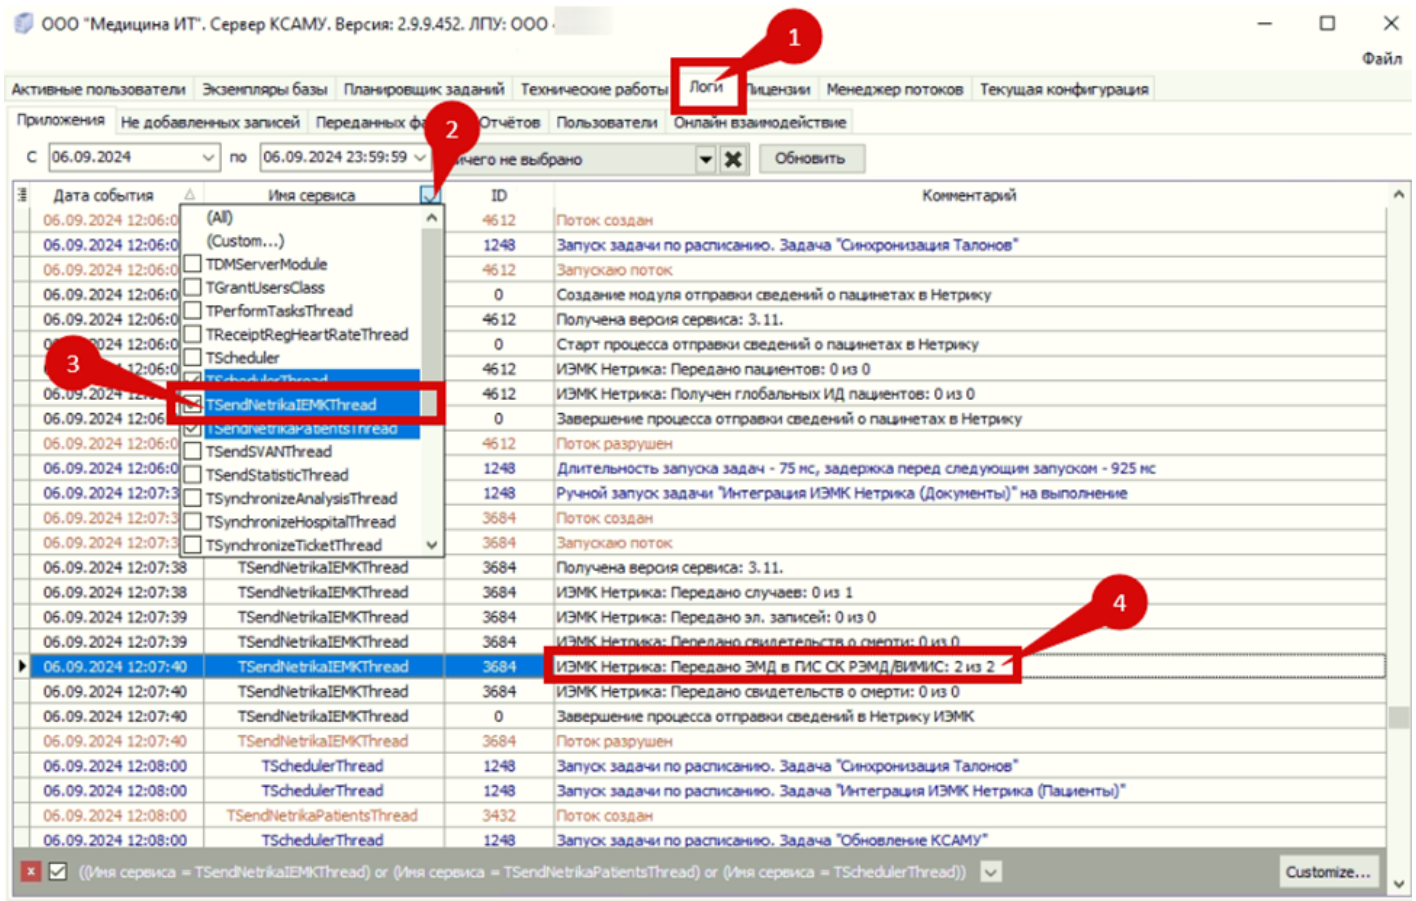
ООО "Медицина ИТ". Сервер КСАМУ. Версия: 2.9.9.452. ЛПУ: ООО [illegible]

Файл

1

Активные пользователи | Экземпляры базы | Планировщик заданий | Технические работы | Логи | Лицензии | Менеджер потоков | Текущая конфигурация

Приложения | Не добавленных записей | Переданных ф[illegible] | Отчётов | Пользователи | Онлайн взаимодействие

2

С 06.09.2024 по 06.09.2024 23:59:59 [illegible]чего не выбрано Обновить

| Дата события | Имя сервиса | ID | Комментарий |
|---|---|---|---|
| 06.09.2024 12:06:0 | | 4612 | Поток создан |
| 06.09.2024 12:06:0 | | 1248 | Запуск задачи по расписанию. Задача "Синхронизация Талонов" |
| 06.09.2024 12:06:0 | | 4612 | Запускаю поток |
| 06.09.2024 12:06:0 | | 0 | Создание модуля отправки сведений о пацинетах в Нетрику |
| 06.09.2024 12:06:0 | | 4612 | Получена версия сервиса: 3.11. |
| 0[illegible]024 12:06:0 | | 0 | Старт процесса отправки сведений о пацинетах в Нетрику |
| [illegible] 12:06:0 | | 4612 | ИЭМК Нетрика: Передано пациентов: 0 из 0 |
| 06.09.2024 12:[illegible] | | 4612 | ИЭМК Нетрика: Получен глобальных ИД пациентов: 0 из 0 |
| 06.09.2024 12:06 | | 0 | Завершение процесса отправки сведений о пацинетах в Нетрику |
| 06.09.2024 12:06:0 | | 4612 | Поток разрушен |
| 06.09.2024 12:06:0 | | 1248 | Длительность запуска задач - 75 мс, задержка перед следующим запуском - 925 мс |
| 06.09.2024 12:07:3 | | 1248 | Ручной запуск задачи "Интеграция ИЭМК Нетрика (Документы)" на выполнение |
| 06.09.2024 12:07:3 | | 3684 | Поток создан |
| 06.09.2024 12:07:3 | | 3684 | Запускаю поток |
| 06.09.2024 12:07:38 | TSendNetrikaIEMKThread | 3684 | Получена версия сервиса: 3.11. |
| 06.09.2024 12:07:38 | TSendNetrikaIEMKThread | 3684 | ИЭМК Нетрика: Передано случаев: 0 из 1 |
| 06.09.2024 12:07:39 | TSendNetrikaIEMKThread | 3684 | ИЭМК Нетрика: Передано эл. записей: 0 из 0 |
| 06.09.2024 12:07:39 | TSendNetrikaIEMKThread | 3684 | ИЭМК Нетрика: Передано свидетельств о смерти: 0 из 0 |
| 06.09.2024 12:07:40 | TSendNetrikaIEMKThread | 3684 | ИЭМК Нетрика: Передано ЭМД в ГИС СК РЭМД/ВИМИС: 2 из 2 |
| 06.09.2024 12:07:40 | TSendNetrikaIEMKThread | 3684 | ИЭМК Нетрика: Передано свидетельств о смерти: 0 из 0 |
| 06.09.2024 12:07:40 | TSendNetrikaIEMKThread | 0 | Завершение процесса отправки сведений в Нетрику ИЭМК |
| 06.09.2024 12:07:40 | TSendNetrikaIEMKThread | 3684 | Поток разрушен |
| 06.09.2024 12:08:00 | TSchedulerThread | 1248 | Запуск задачи по расписанию. Задача "Синхронизация Талонов" |
| 06.09.2024 12:08:00 | TSchedulerThread | 1248 | Запуск задачи по расписанию. Задача "Интеграция ИЭМК Нетрика (Пациенты)" |
| 06.09.2024 12:08:00 | TSendNetrikaPatientsThread | 3432 | Поток создан |
| 06.09.2024 12:08:00 | TSchedulerThread | 1248 | Запуск задачи по расписанию. Задача "Обновление КСАМУ" |

(All)
(Custom...)
TDMServerModule
TGrantUsersClass
TPerformTasksThread
TReceiptRegHeartRateThread
TScheduler
TSchedulerThread
TSendNetrikaIEMKThread
TSendNetrikaPatientsThread
TSendSVANThread
TSendStatisticThread
TSynchronizeAnalysisThread
TSynchronizeHospitalThread
TSynchronizeTicketThread

3

4

((Имя сервиса = TSendNetrikaIEMKThread) or (Имя сервиса = TSendNetrikaPatientsThread) or (Имя сервиса = TSchedulerThread))

Customize...